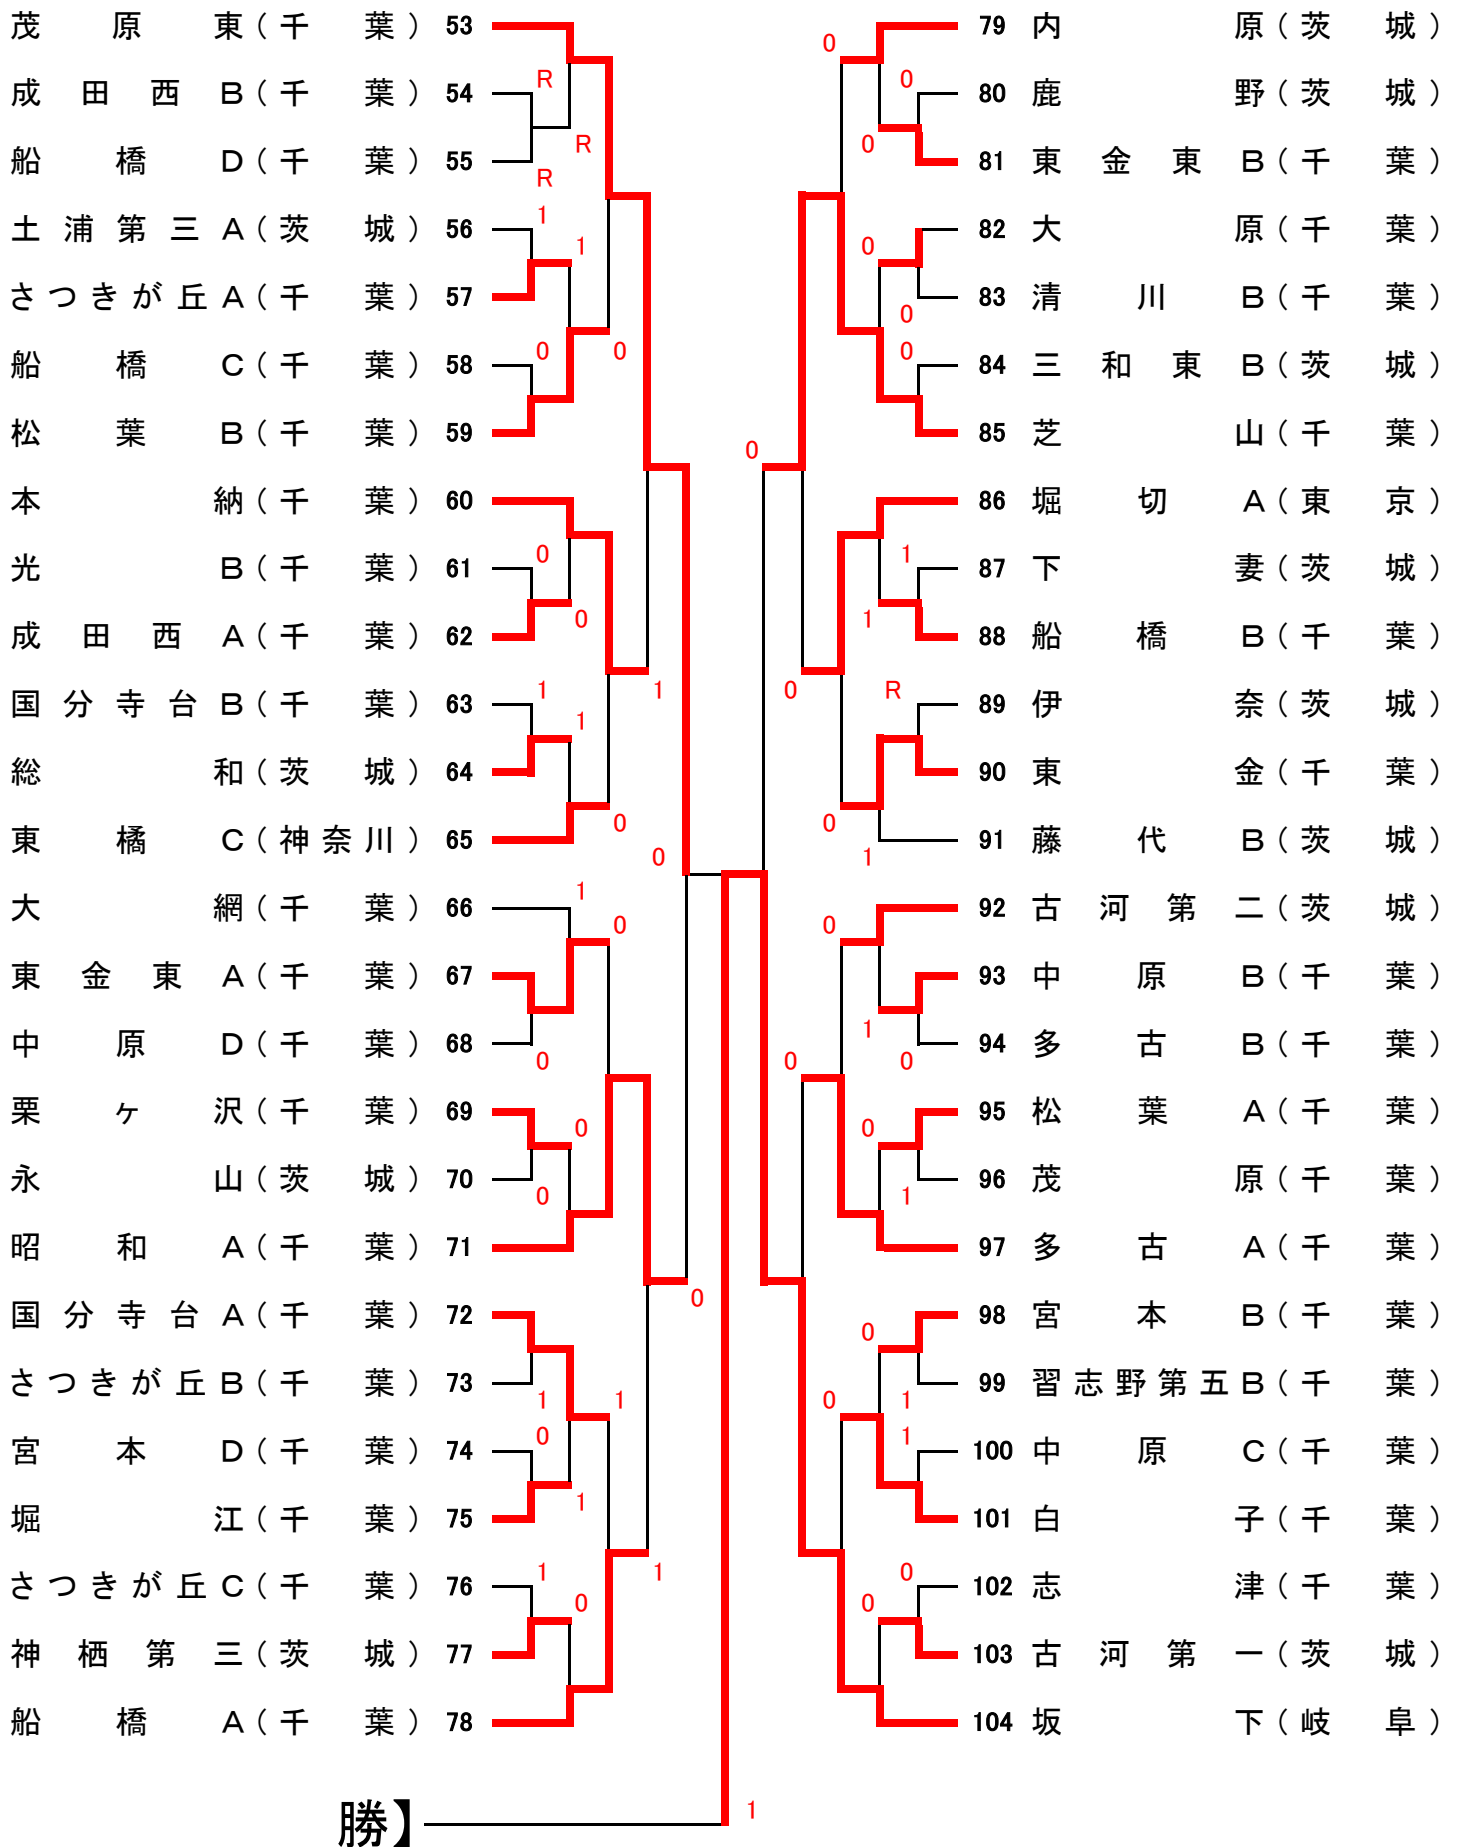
茂原東（千葉）53
成田西B（千葉）54
船橋D（千葉）55
土浦第三A（茨城）56
さつきが丘A（千葉）57
船橋C（千葉）58
松葉B（千葉）59
本納（千葉）60
光B（千葉）61
成田西A（千葉）62
国分寺台B（千葉）63
総和（茨城）64
東橋C（神奈川）65
大網（千葉）66
東金東A（千葉）67
中原D（千葉）68
栗ヶ沢（千葉）69
永山（茨城）70
昭和A（千葉）71
国分寺台A（千葉）72
さつきが丘B（千葉）73
宮本D（千葉）74
堀江（千葉）75
さつきが丘C（千葉）76
神栖第三（茨城）77
船橋A（千葉）78

79 内原（茨城）
80 鹿野（茨城）
81 東金東B（千葉）
82 大原（千葉）
83 清川B（千葉）
84 三和東B（茨城）
85 芝山（千葉）
86 堀切A（東京）
87 下妻（茨城）
88 船橋B（千葉）
89 伊奈（茨城）
90 東金（千葉）
91 藤代B（茨城）
92 古河第二（茨城）
93 中原B（千葉）
94 多古B（千葉）
95 松葉A（千葉）
96 茂原（千葉）
97 多古A（千葉）
98 宮本B（千葉）
99 習志野第五B（千葉）
100 中原C（千葉）
101 白子（千葉）
102 志津（千葉）
103 古河第一（茨城）
104 坂下（岐阜）

R R R 1 1 0 0 0 0 1 1 1 0 0 1 0 0 0 0 0 1 1 1 0 1 1 0 1 0

0 0 0 0 0 0 0 1 1 R 0 0 1 0 0 1 0 0 0 1 0 0 1 1 0 0 0 1

勝】